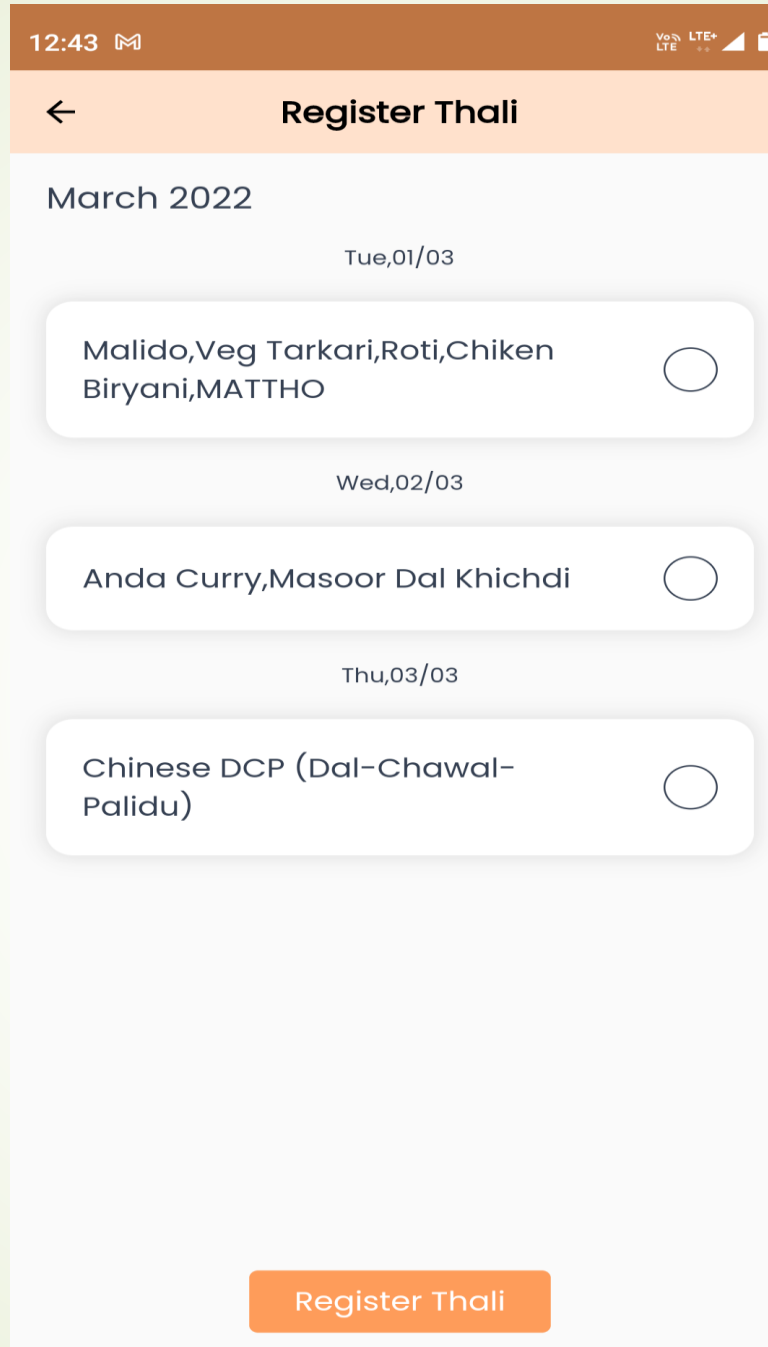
12:43

Vo LTE LTE+

Register Thali

March 2022

Tue,01/03

Malido,Veg Tarkari,Roti,Chiken Biryani,MATTHO

Wed,02/03

Anda Curry,Masoor Dal Khichdi

Thu,03/03

Chinese DCP (Dal-Chawal-Palidu)

Register Thali